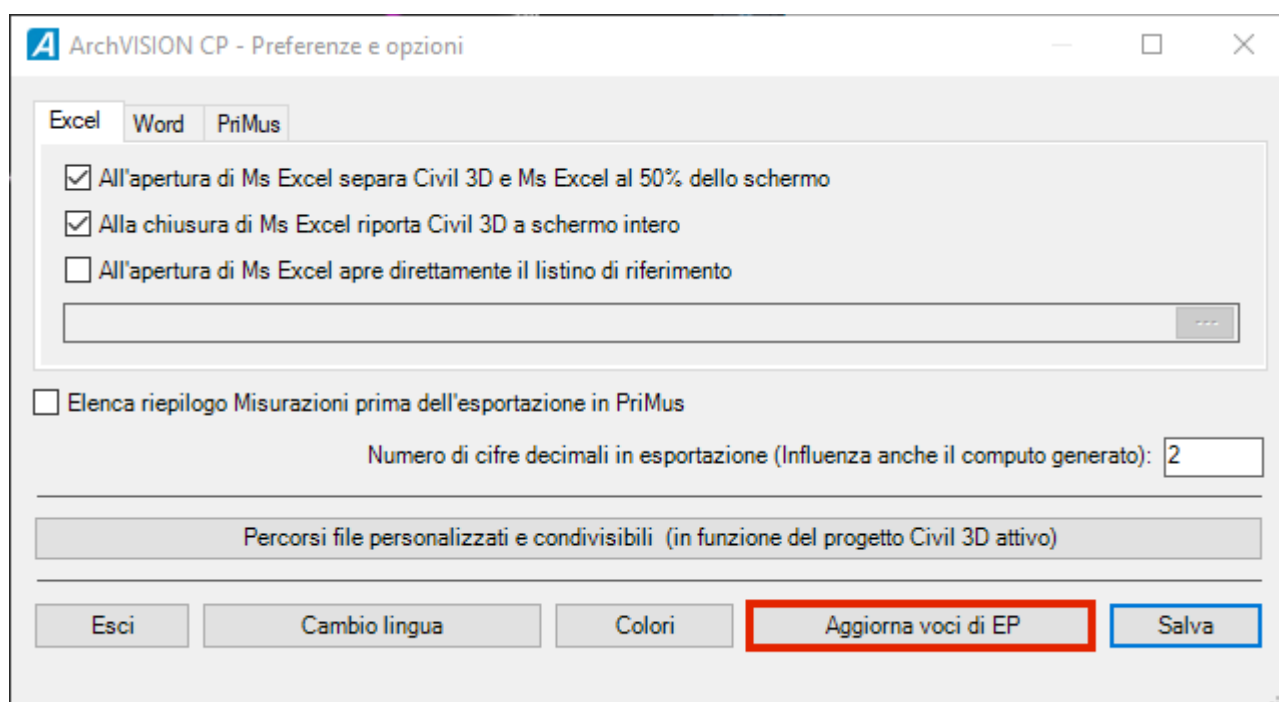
ArchVISION CP - Preferenze e opzioni

Excel | Word | PriMus

☑ All'apertura di Ms Excel separa Civil 3D e Ms Excel al 50% dello schermo

☑ Alla chiusura di Ms Excel riporta Civil 3D a schermo intero

☐ All'apertura di Ms Excel apre direttamente il listino di riferimento

...

☐ Elenca riepilogo Misurazioni prima dell'esportazione in PriMus

Numero di cifre decimali in esportazione (Influenza anche il computo generato): 2

Percorsi file personalizzati e condivisibili (in funzione del progetto Civil 3D attivo)

Esci | Cambio lingua | Colori | Aggiorna voci di EP | Salva